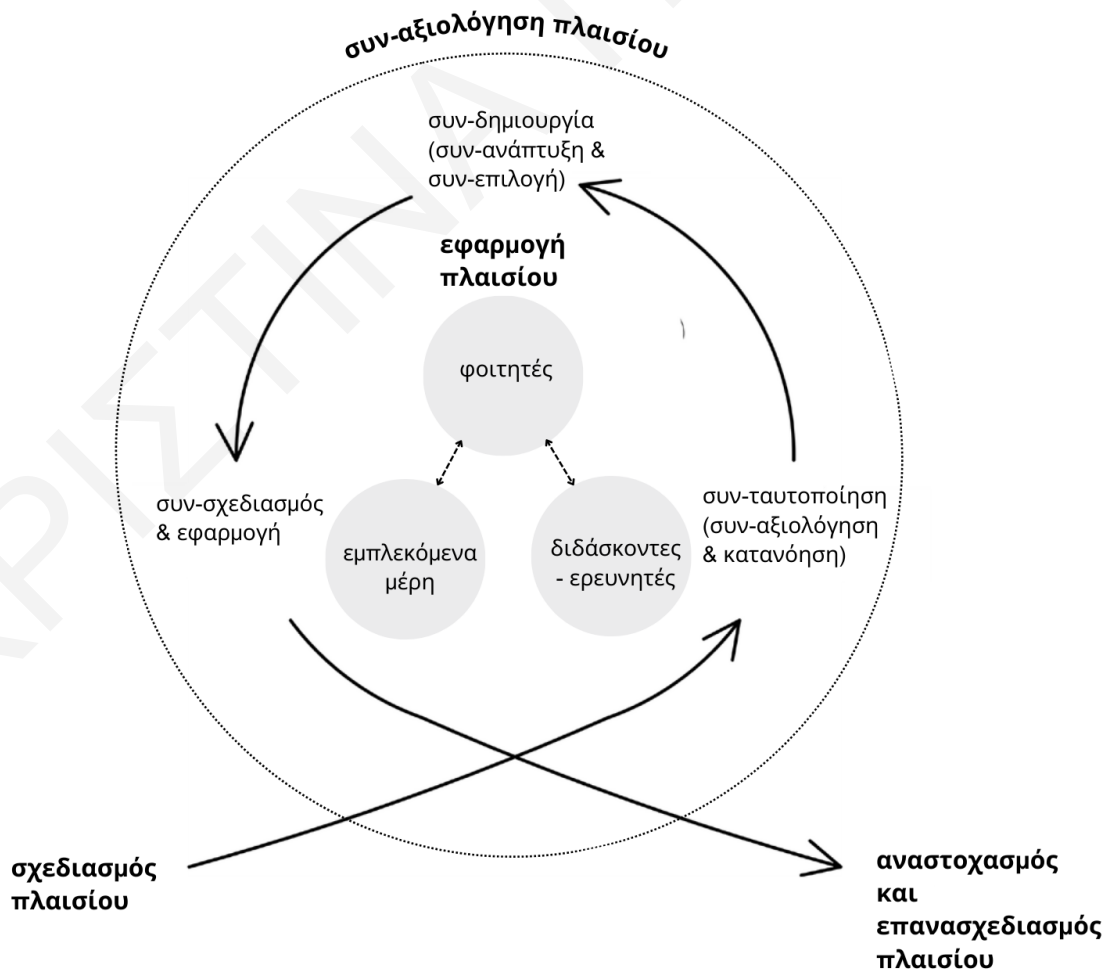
συν-αξιολόγηση πλαισίου

συν-δημιουργία (συν-ανάπτυξη & συν-επιλογή)

εφαρμογή πλαισίου

φοιτητές

συν-σχεδιασμός & εφαρμογή

εμπλεκόμενα μέρη

διδάσκοντες - ερευνητές

συν-ταυτοποίηση (συν-αξιολόγηση & κατανόηση)

σχεδιασμός πλαισίου

αναστοχασμός και επανασχεδιασμός πλαισίου